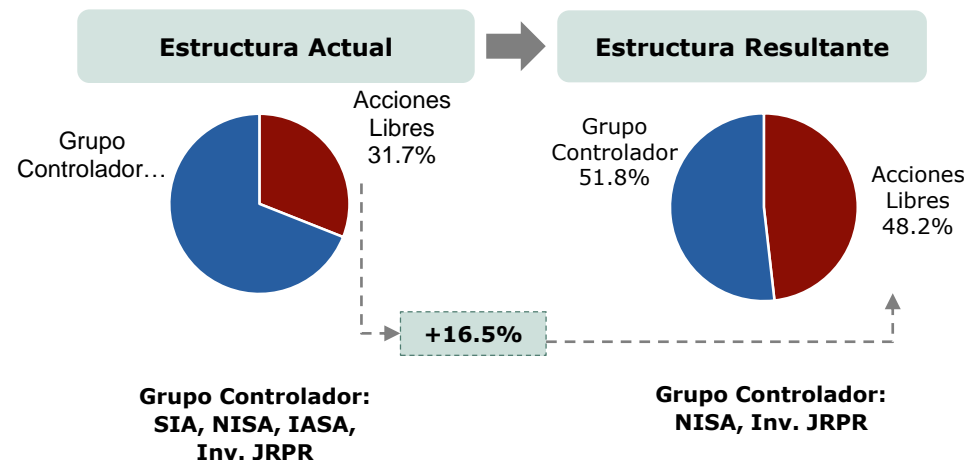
Estructura Actual

Estructura Resultante

Grupo Controlador…

Acciones Libres 31.7%

Grupo Controlador 51.8%

Acciones Libres 48.2%

+16.5%

Grupo Controlador: SIA, NISA, IASA, Inv. JRPR

Grupo Controlador: NISA, Inv. JRPR